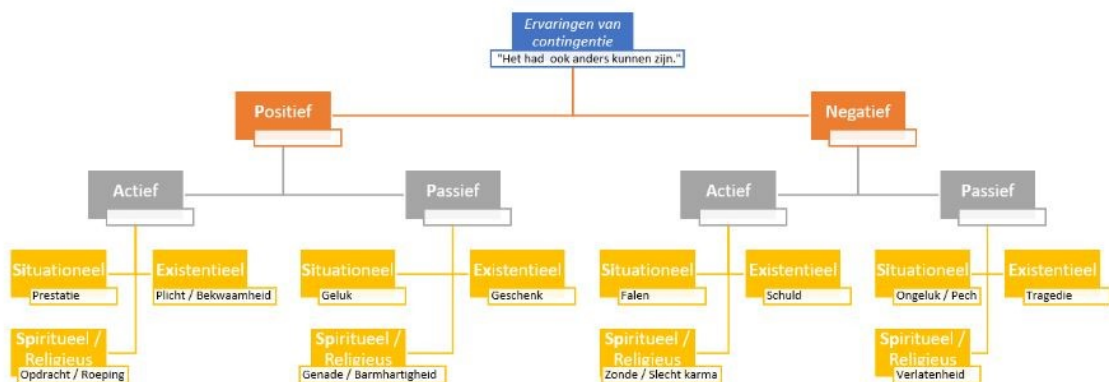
Ervaringen van contingentie

"Het had ook anders kunnen zijn."

Positief

Negatief

Actief

Passief

Actief

Passief

Situationeel

Prestatie

Existentieel

Plicht / Bekwaamheid

Spiritueel / Religieus

Opdracht / Roeping

Situationeel

Geluk

Existentieel

Geschenk

Spiritueel / Religieus

Genade / Barmhartigheid

Situationeel

Falen

Existentieel

Schuld

Spiritueel / Religieus

Zonde / Slecht karma

Situationeel

Ongeluk / Pech

Existentieel

Tragedie

Spiritueel / Religieus

Verlatenheid